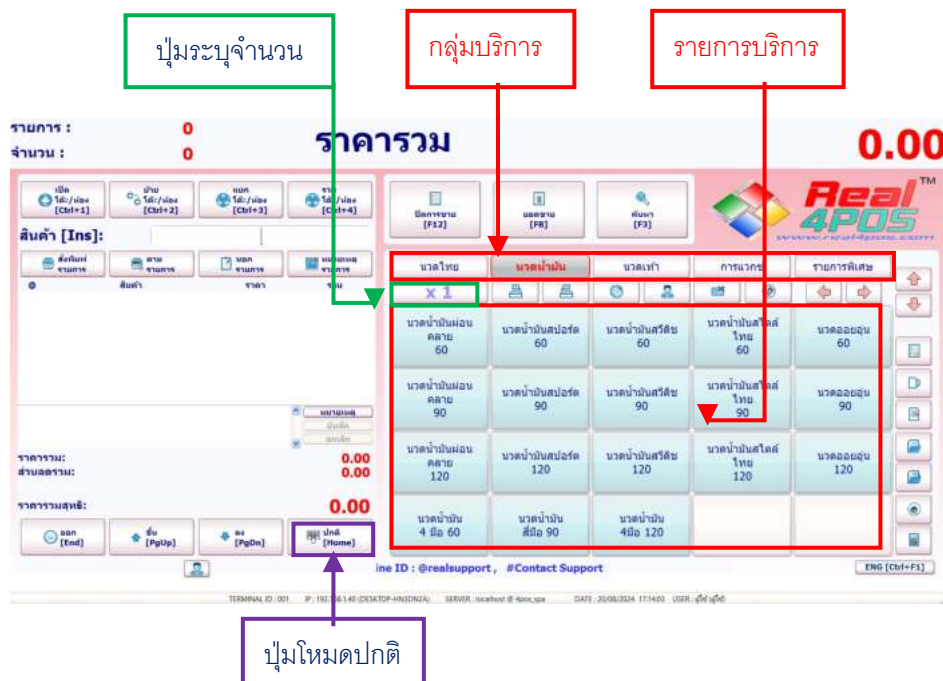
ปุ่มระบุจำนวน

กลุ่มบริการ

รายการบริการ

รายการ : 0
จำนวน : 0

ราคารวม

0.00

เปิด โต๊ะ/ห้อง [Ctrl+1]
ย้าย โต๊ะ/ห้อง [Ctrl+2]
แยก โต๊ะ/ห้อง [Ctrl+3]
รวม โต๊ะ/ห้อง [Ctrl+4]

สินค้า [Ins]:

สั่งพิมพ์ รายการ
ลบ รายการ
บอก รายการ
หมายเหตุ รายการ

สินค้า ราคา จำนวน

ปิดการขาย [F12]
ยอดขาย [F8]
ค้นหา [F3]

Real 4POS
www.real4pos.com

นวดไทย
นวดน้ำมัน
นวดเท้า
การแวกซ์
รายการพิเศษ

X 1

| นวดน้ำมันผ่อนคลาย 60 | นวดน้ำมันสปอร์ต 60 | นวดน้ำมันสวีดิช 60 | นวดน้ำมันสไตล์ไทย 60 | นวดออยอุ่น 60 |
|---|---|---|---|---|
| นวดน้ำมันผ่อนคลาย 90 | นวดน้ำมันสปอร์ต 90 | นวดน้ำมันสวีดิช 90 | นวดน้ำมันสไตล์ไทย 90 | นวดออยอุ่น 90 |
| นวดน้ำมันผ่อนคลาย 120 | นวดน้ำมันสปอร์ต 120 | นวดน้ำมันสวีดิช 120 | นวดน้ำมันสไตล์ไทย 120 | นวดออยอุ่น 120 |
| นวดน้ำมัน 4 มือ 60 | นวดน้ำมัน สี่มือ 90 | นวดน้ำมัน 4มือ 120 | | |

หมายเหตุ
บันทึก
ยกเลิก

ราคารวม: 0.00
ส่วนลดรวม: 0.00

ราคารวมสุทธิ: 0.00

ออก [End]
ขึ้น [PgUp]
ลง [PgDn]
ปกติ [Home]

ine ID : @realsupport , #Contact Support

ENG [Ctrl+F1]

TERMINAL ID : 001 IP : 192.168.1.40 (DESKTOP-HN3DN2A) SERVER : localhost @ 4pos_spa DATE : 20/08/2024 17:14:03 USER : ผู้ใช้ (ผู้ใช้)

ปุ่มโหมดปกติ